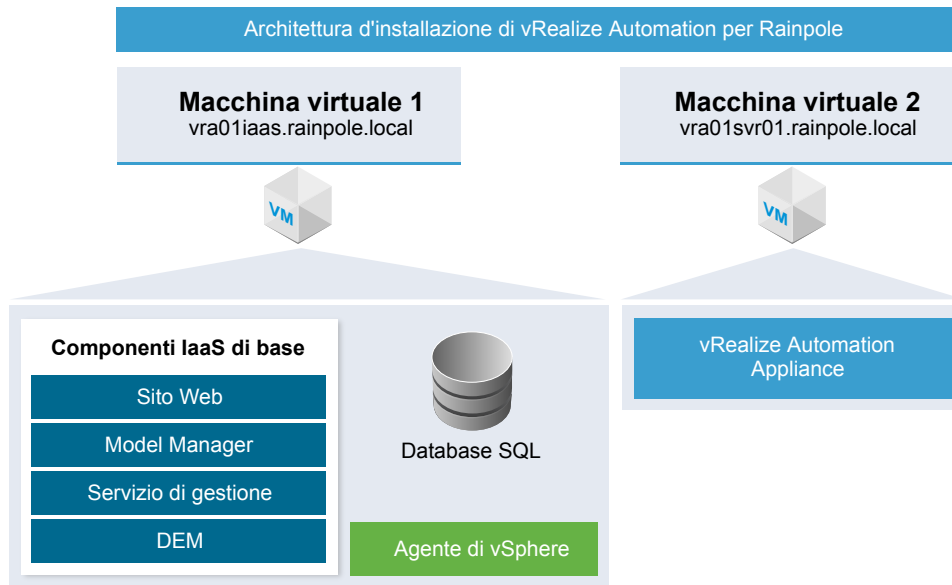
Architettura d'installazione di vRealize Automation per Rainpole

Macchina virtuale 1
vra01iaas.rainpole.local

VM

Componenti IaaS di base

Sito Web

Model Manager

Servizio di gestione

DEM

Database SQL

Agente di vSphere

Macchina virtuale 2
vra01svr01.rainpole.local

VM

vRealize Automation Appliance